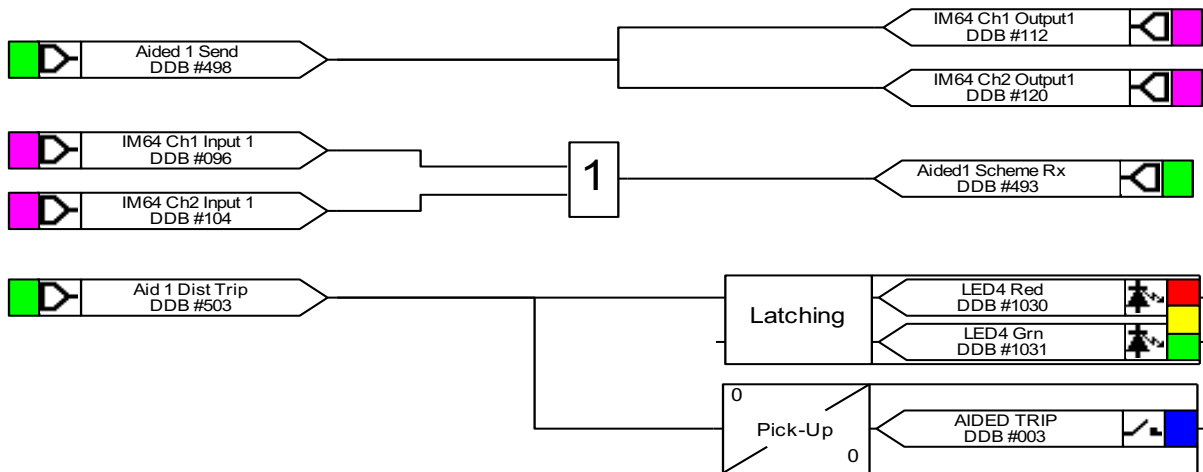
IM64 Ch1 Output1
DDB #112

Aided 1 Send
DDB #498

IM64 Ch2 Output1
DDB #120

IM64 Ch1 Input 1
DDB #096

1

Aided1 Scheme Rx
DDB #493

IM64 Ch2 Input 1
DDB #104

Aid 1 Dist Trip
DDB #503

Latching

LED4 Red
DDB #1030

LED4 Grn
DDB #1031

0

Pick-Up

0

AIDED TRIP
DDB #003